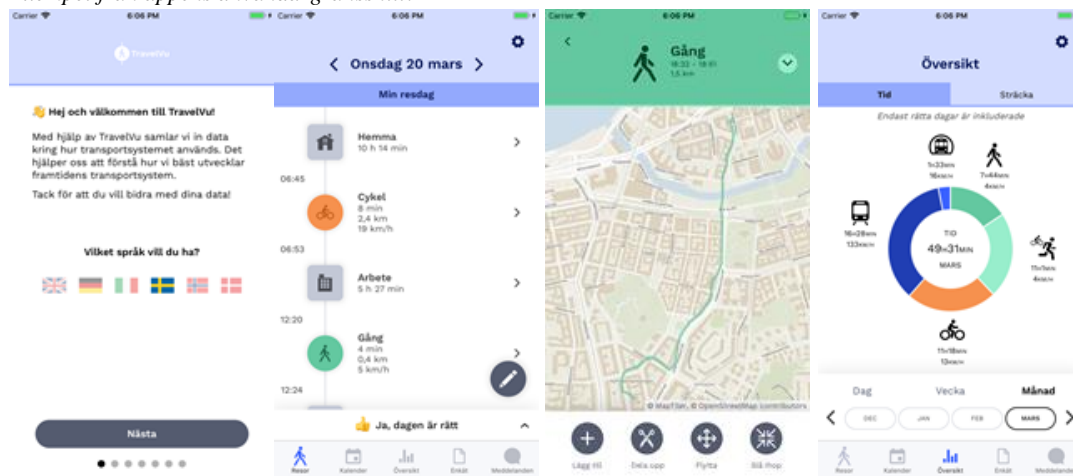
Carrier 6:06 PM

TravelVu

👋 Hej och välkommen till TravelVu!

Med hjälp av TravelVu samlar vi in data kring hur transportsystemet används. Det hjälper oss att förstå hur vi bäst utvecklar framtidens transportsystem.

Tack för att du vill bidra med dina data!

Vilket språk vill du ha?

Nästa

Carrier 6:06 PM

Onsdag 20 mars

Min resdag

Hemma
10 h 14 min

06:45

Cykel
8 min
2,4 km
19 km/h

06:53

Arbete
5 h 27 min

12:20

Gång
4 min
0,4 km
5 km/h

12:24

👍 Ja, dagen är rätt

Resor Kalender Översikt Enkät Meddelanden

Carrier 6:06 PM

Gång
18:33 - 18:51
1,5 km

© MapTiler, © OpenStreetMap contributors

Lägg till Dela upp Flytta Slå ihop

Carrier 6:06 PM

Översikt

Tid Sträcka

Endast rätta dagar är inkluderade

1h33min
16resor

7h44min
4resor

16h28min
133resor

TID
49h31min
MARS

11h1min
4resor

11h18min
13resor

Dag Vecka Månad

DEC JAN FEB MARS

Resor Kalender Översikt Enkät Meddelanden